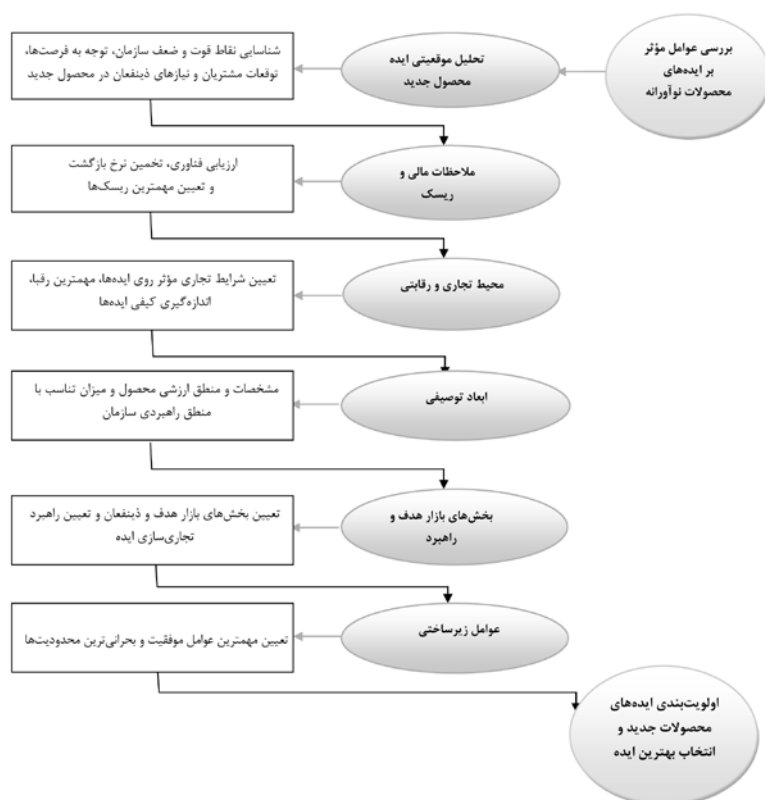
بررسی عوامل مؤثر بر ایده‌های محصولات نوآورانه

تحلیل موقعیتی ایده محصول جدید

شناسایی نقاط قوت و ضعف سازمان، توجه به فرصت‌ها، توقعات مشتریان و نیازهای ذینفعان در محصول جدید

ملاحظات مالی و ریسک

ارزیابی فناوری، تخمین نرخ بازگشت و تعیین مهمترین ریسک‌ها

محیط تجاری و رقابتی

تعیین شرایط تجاری مؤثر روی ایده‌ها، مهمترین رقبا، اندازه‌گیری کیفی ایده‌ها

ابعاد توصیفی

مشخصات و منطق ارزشی محصول و میزان تناسب با منطق راهبردی سازمان

بخش‌های بازار هدف و راهبرد

تعیین بخش‌های بازار هدف و ذینفعان و تعیین راهبرد تجاری‌سازی ایده

عوامل زیرساختی

تعیین مهمترین عوامل موفقیت و بحرانی‌ترین محدودیت‌ها

اولویت‌بندی ایده‌های محصولات جدید و انتخاب بهترین ایده